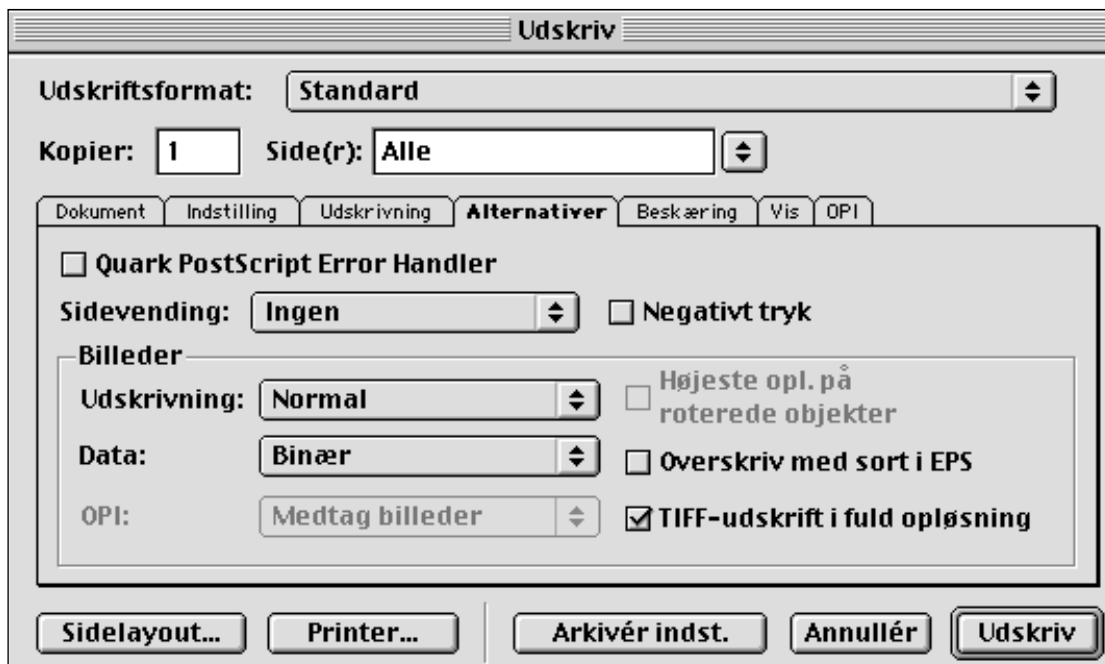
Udskriv

Udskriftsformat: Standard

Kopier: 1 Side(r): Alle

Dokument | Indstilling | Udskrivning | Alternativer | Beskæring | Vis | OPI

Quark PostScript Error Handler

Sidevending: Ingen

Negativt tryk

Billeder

Udskrivning: Normal

Højeste opl. på roterede objekter

Data: Binær

Overskriv med sort i EPS

OPI: Medtag billeder

TIFF-udskrift i fuld opløsning

Sidelayout... Printer... Arkivér indst. Annullér Udskriv